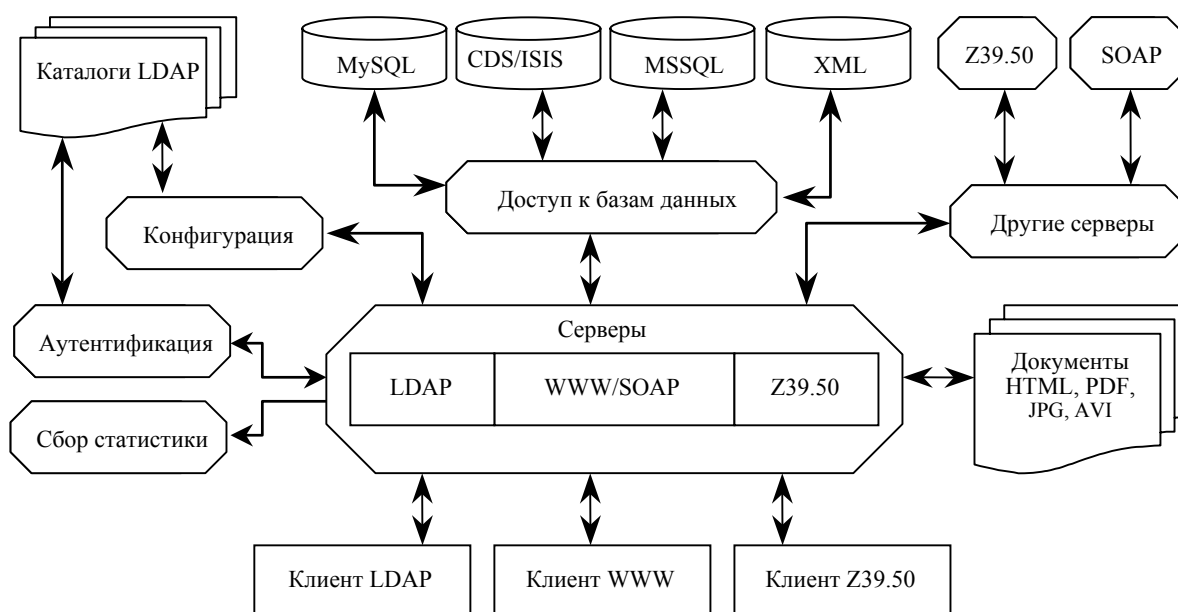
Каталоги LDAP

MySQL

CDS/ISIS

MSSQL

XML

Z39.50

SOAP

Доступ к базам данных

Конфигурация

Другие серверы

Аутентификация

Серверы

LDAP

WWW/SOAP

Z39.50

Документы HTML, PDF, JPG, AVI

Сбор статистики

Клиент LDAP

Клиент WWW

Клиент Z39.50